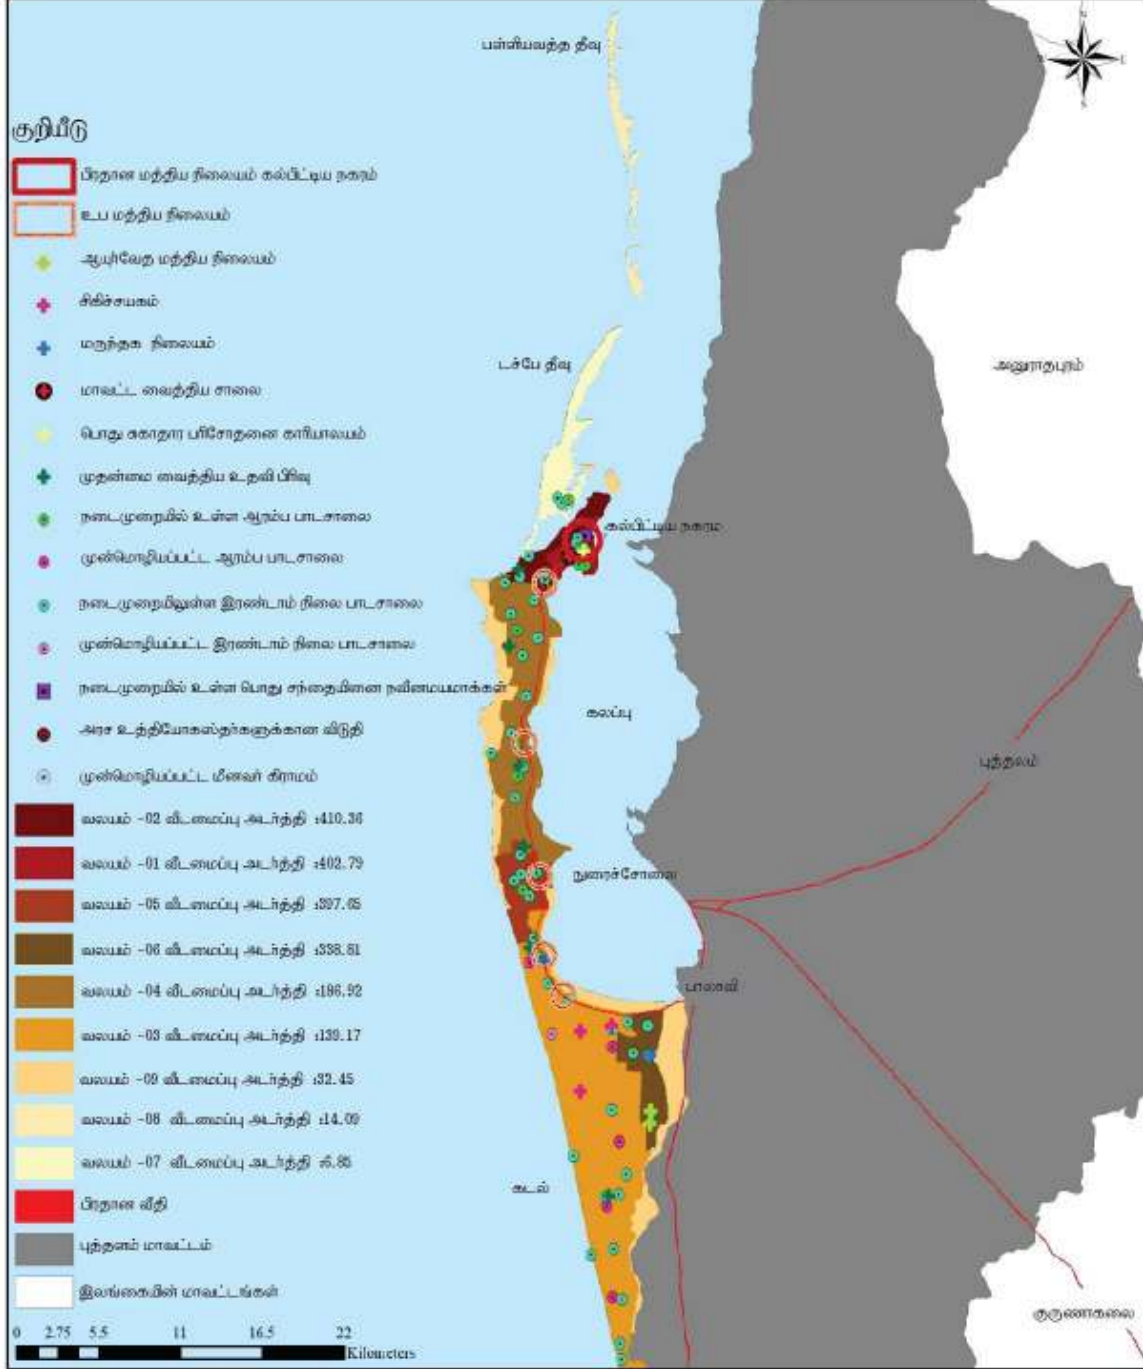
பள்ளியவத்த தீவு

குறியீடு
பிரதான மத்திய நிலையம் கல்பிட்டிய நகரம்
உப மத்திய நிலையம்
ஆயுர்வேத மத்திய நிலையம்
சிகிச்சையகம்
மருந்தக நிலையம்
மாவட்ட வைத்திய சாலை
பொது சுகாதார பரிசோதனை காரியாலயம்
முதன்மை வைத்திய உதவி பிரிவு
நடைமுறையில் உள்ள ஆரம்ப பாடசாலை
முன்மொழியப்பட்ட ஆரம்ப பாடசாலை
நடைமுறையிலுள்ள இரண்டாம் நிலை பாடசாலை
முன்மொழியப்பட்ட இரண்டாம் நிலை பாடசாலை
நடைமுறையில் உள்ள பொது சந்தையினை நவீனமயமாக்கள்
அரச உத்தியோகஸ்தர்களுக்கான விடுதி
முன்மொழியப்பட்ட மீனவர் கிராமம்
வலயம் -02 வீடமைப்பு அடர்த்தி :410.36
வலயம் -01 வீடமைப்பு அடர்த்தி :402.79
வலயம் -05 வீடமைப்பு அடர்த்தி :397.65
வலயம் -06 வீடமைப்பு அடர்த்தி :338.81
வலயம் -04 வீடமைப்பு அடர்த்தி :196.92
வலயம் -03 வீடமைப்பு அடர்த்தி :139.17
வலயம் -09 வீடமைப்பு அடர்த்தி :32.45
வலயம் -08 வீடமைப்பு அடர்த்தி :14.09
வலயம் -07 வீடமைப்பு அடர்த்தி :6.85
பிரதான வீதி
புத்தளம் மாவட்டம்
இலங்கையின் மாவட்டங்கள்

டச்பே தீவு
அனுராதபுரம்
கல்பிட்டிய நகரம்
கலப்பு
புத்தளம்
நுரைச்சோலை
பாலாவி
கடல்
குருணாகலை

0 2.75 5.5 11 16.5 22
Kilometers